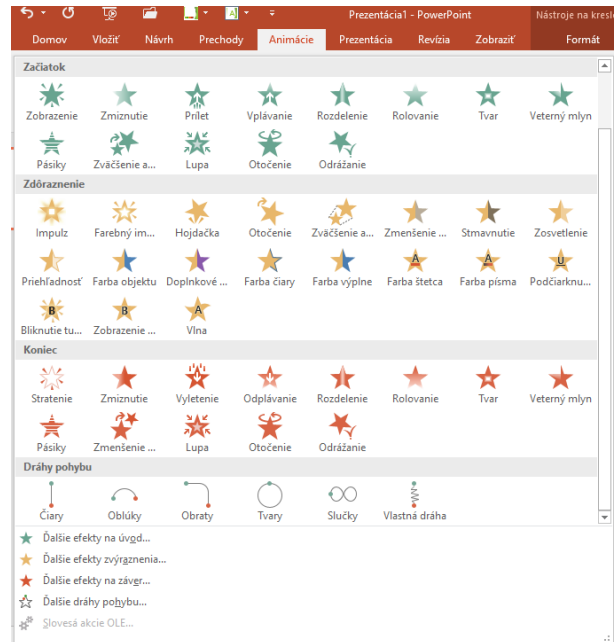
Prezentácia1 - PowerPoint

Nástroje na kresl

Domov Vložiť Návrh Prechody Animácie Prezentácia Revízia Zobraziť Formát

Začiatok

Zobrazenie Zmiznutie Prílet Vplávanie Rozdelenie Rolovanie Tvar Veterný mlyn

Pásiky Zväčšenie a... Lupa Otočenie Odrážanie

Zdôraznenie

Impulz Farebný im... Hojdačka Otočenie Zväčšenie a... Zmenšenie ... Stmavnutie Zosvetlenie

Priehľadnosť Farba objektu Doplnkové ... Farba čiary Farba výplne Farba štetca Farba písma Podčiarknu...

Bliknutie tu... Zobrazenie ... Vlna

Koniec

Stratenie Zmiznutie Vyletenie Odplávanie Rozdelenie Rolovanie Tvar Veterný mlyn

Pásiky Zmenšenie ... Lupa Otočenie Odrážanie

Dráhy pohybu

Čiary Oblúky Obraty Tvary Slučky Vlastná dráha

Ďalšie efekty na úvod...

Ďalšie efekty zvýraznenia...

Ďalšie efekty na záver...

Ďalšie dráhy pohybu...

Slovesá akcie OLE...